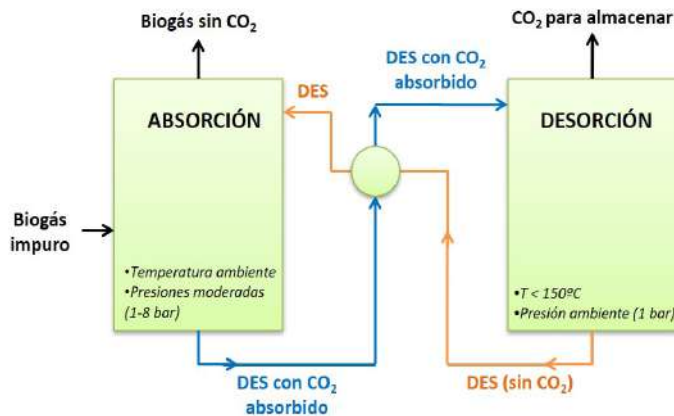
Biogás sin $CO_2$

$CO_2$ para almacenar

DES con $CO_2$ absorbido

DES

ABSORCIÓN

DESORCIÓN

Biogás impuro

•Temperatura ambiente
•Presiones moderadas (1-8 bar)

•T < 150ºC
•Presión ambiente (1 bar)

DES con $CO_2$ absorbido

DES (sin $CO_2$)